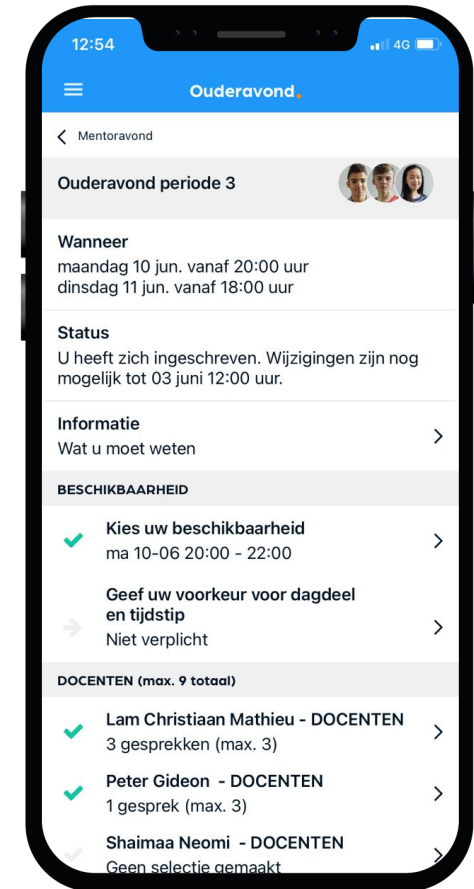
12:54

4G

Ouderavond.

Mentoravond

Ouderavond periode 3

Wanneer
maandag 10 jun. vanaf 20:00 uur
dinsdag 11 jun. vanaf 18:00 uur

Status
U heeft zich ingeschreven. Wijzigingen zijn nog mogelijk tot 03 juni 12:00 uur.

Informatie
Wat u moet weten

BESCHIKBAARHEID

Kies uw beschikbaarheid
ma 10-06 20:00 - 22:00

Geef uw voorkeur voor dagdeel en tijdstip
Niet verplicht

DOCENTEN (max. 9 totaal)

Lam Christiaan Mathieu - DOCENTEN
3 gesprekken (max. 3)

Peter Gideon - DOCENTEN
1 gesprek (max. 3)

Shaimaa Neomi - DOCENTEN
Geen selectie gemaakt